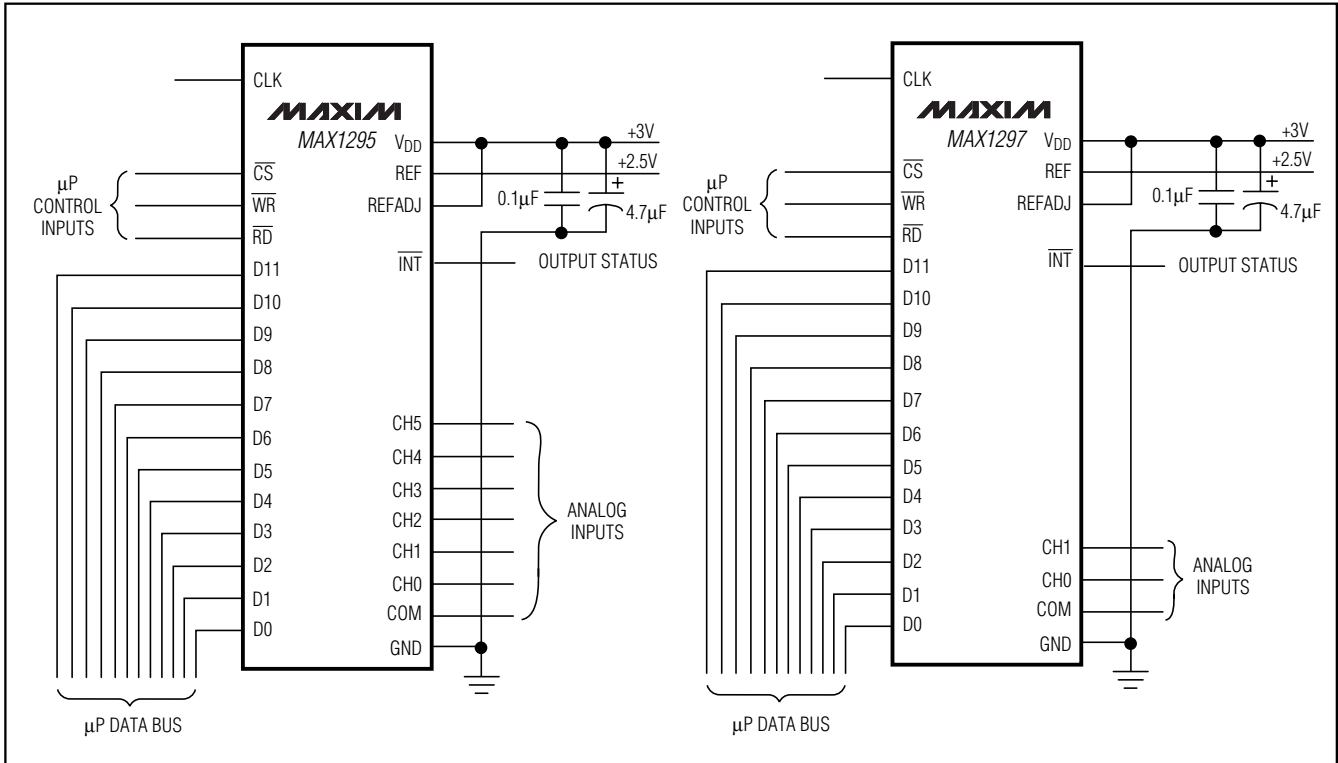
CLK
MAXIM
MAX1295
$V_{DD}$
+3V
REF
+2.5V
μP CONTROL INPUTS
$\overline{CS}$
$\overline{WR}$
$\overline{RD}$
REFADJ
0.1μF
+
4.7μF
$\overline{INT}$
OUTPUT STATUS
D11
D10
D9
D8
D7
D6
D5
D4
D3
D2
D1
D0
CH5
CH4
CH3
CH2
CH1
CH0
COM
ANALOG INPUTS
GND
μP DATA BUS

CLK
MAXIM
MAX1297
$V_{DD}$
+3V
REF
+2.5V
μP CONTROL INPUTS
$\overline{CS}$
$\overline{WR}$
$\overline{RD}$
REFADJ
0.1μF
+
4.7μF
$\overline{INT}$
OUTPUT STATUS
D11
D10
D9
D8
D7
D6
D5
D4
D3
D2
D1
D0
CH1
CH0
COM
ANALOG INPUTS
GND
μP DATA BUS